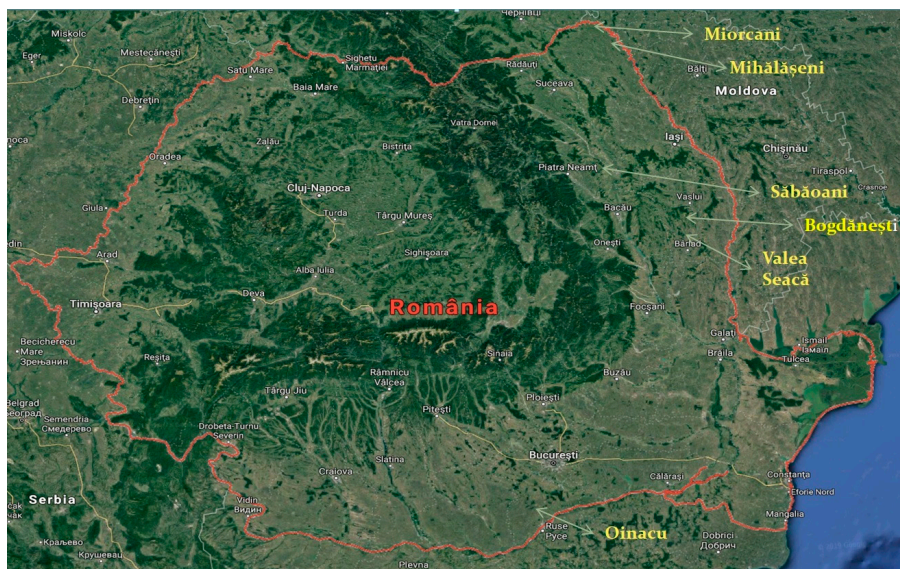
Cernăuți
Miskolc
Eger
Mestecănești
Sighetu Marmației
Rădăuți
Miorcani
Satu Mare
Suceava
Bălți
Mihălășeni
Baia Mare
Moldova
Debrețin
Vatra Dornei
noca
Zalău
Bistrița
Iași
Oradea
Chișinău
Piatra Neamț
Tiraspol
Cluj-Napoca
Crasnoe
Săbăoani
Bacău
Vaslui
Giula
Turda
Târgu Mureș
Bogdănești
din
Onești
Bârlad
Valea Seacă
Arad
Sighișoara
Alba Iulia
Timișoara
Deva
România
Focșani
Becicherecu Mare
Зрењанин
Reșița
Galați
Ismail
Izmail
Sinaia
Brăila
Tulcea
Râmnicu Vâlcea
Buzău
Târgu Jiu
Belgrad
Београд
Semendria
Смедерево
Ploiești
Pitești
Drobeta-Turnu Severin
București
Slatina
Călărași
Constanța
Eforie Nord
Craiova
Serbia
Vidin
Видин
Mangalia
Ruse
Русе
Oinacu
Dobrici
Добрич
Krаљево
Крушевац
Pleven